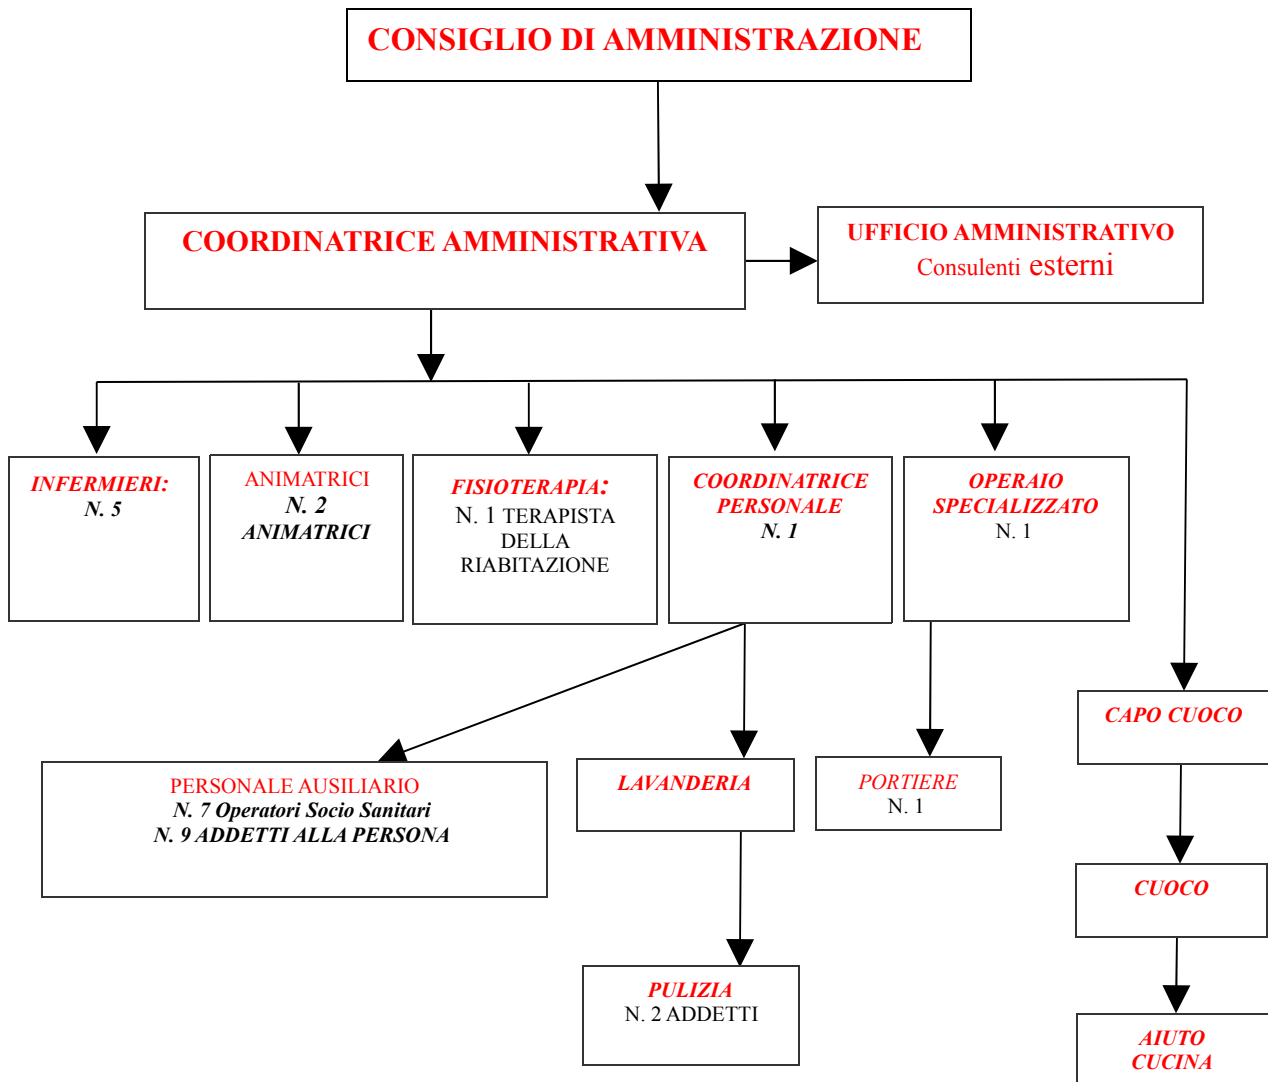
CONSIGLIO DI AMMINISTRAZIONE

COORDINATRICE AMMINISTRATIVA

UFFICIO AMMINISTRATIVO
Consulenti esterni

INFERMIERI:
N. 5

ANIMATRICI
N. 2
ANIMATRICI

FISIOTERAPIA:
N. 1 TERAPISTA DELLA RIABITAZIONE

COORDINATRICE PERSONALE
N. 1

OPERAIO SPECIALIZZATO
N. 1

CAPO CUOCO

PERSONALE AUSILIARIO
N. 7 Operatori Socio Sanitari
N. 9 ADDETTI ALLA PERSONA

LAVANDERIA

PORTIERE
N. 1

CUOCO

PULIZIA
N. 2 ADDETTI

AIUTO CUCINA